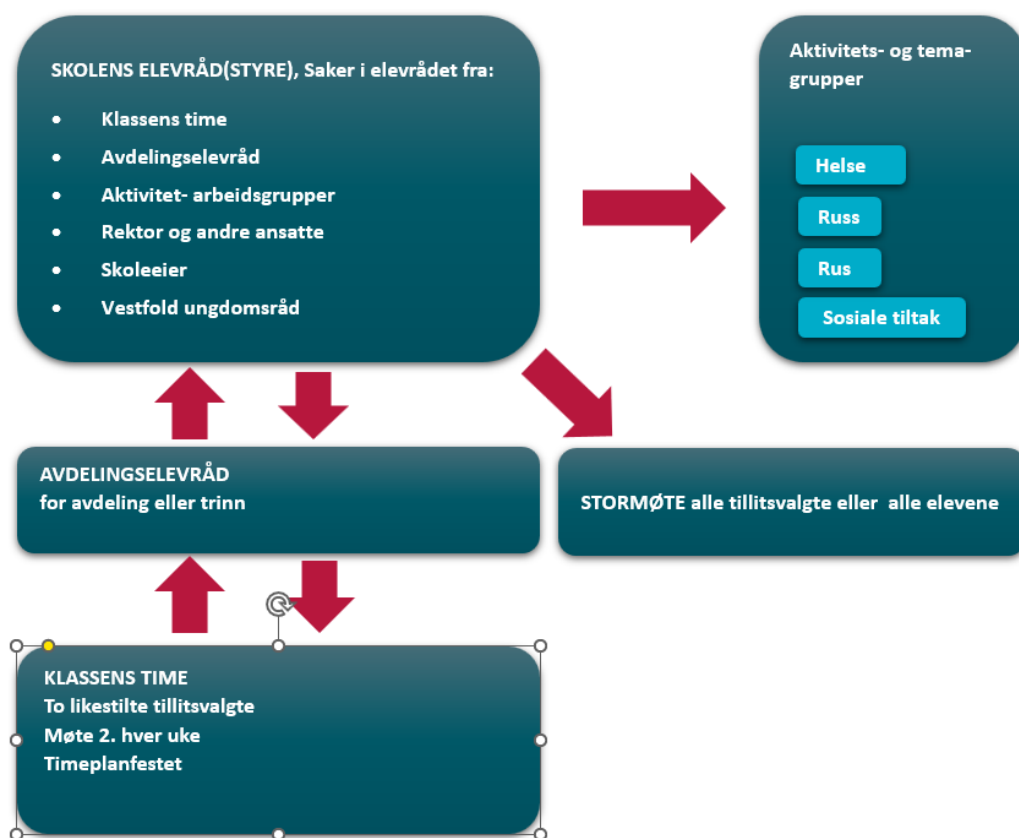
SKOLENS ELEVRÅD(STYRE), Saker i elevrådet fra:

- Klassens time
- Avdelingselevråd
- Aktivitet- arbeidsgrupper
- Rektor og andre ansatte
- Skoleeier
- Vestfold ungdomsråd

Aktivitets- og temagrupper

Helse

Russ

Rus

Sosiale tiltak

AVDELINGSELEVRÅD
for avdeling eller trinn

STORMØTE alle tillitsvalgte eller alle elevene

KLASSENS TIME
To likestilte tillitsvalgte
Møte 2. hver uke
Timeplanfestet